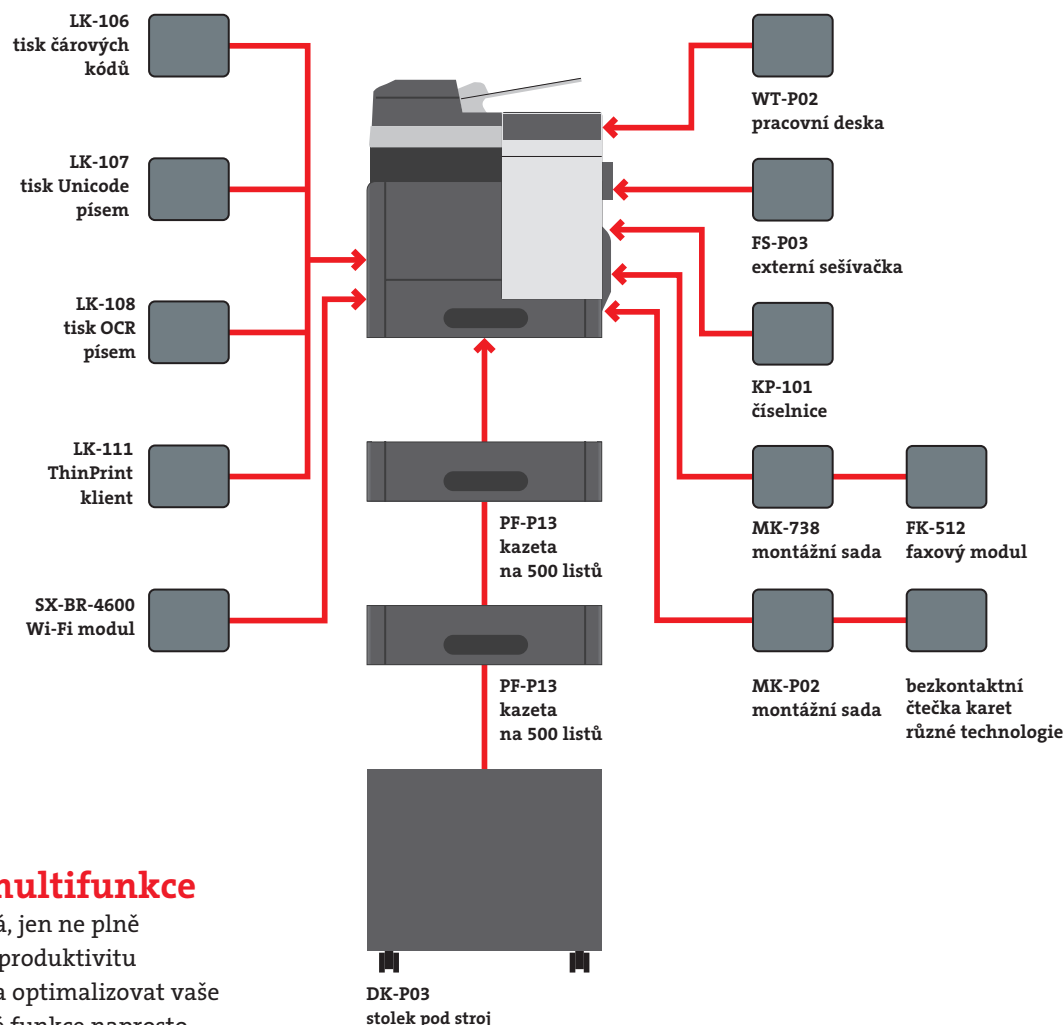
LK-106
tisk čárových kódů

LK-107
tisk Unicode písem

LK-108
tisk OCR písem

LK-111
ThinPrint klient

SX-BR-4600
Wi-Fi modul

WT-P02
pracovní deska

FS-P03
externí sešívačka

KP-101
číselnice

MK-738
montážní sada

FK-512
faxový modul

MK-P02
montážní sada

bezkontaktní čtečka karet různé technologie

PF-P13
kazeta
na 500 listů

PF-P13
kazeta
na 500 listů

DK-P03
stolek pod stroj

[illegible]multifunkce
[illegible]á, jen ne plně
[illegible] produktivitu
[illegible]a optimalizovat vaše
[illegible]